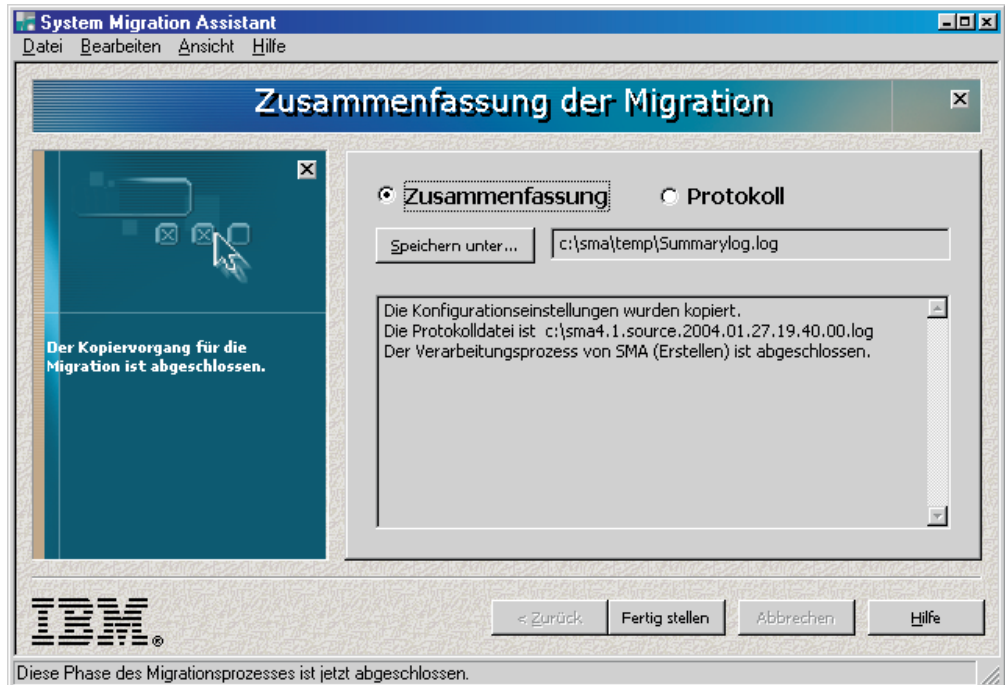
System Migration Assistant
Datei Bearbeiten Ansicht Hilfe

Zusammenfassung der Migration

Der Kopiervorgang für die Migration ist abgeschlossen.

Zusammenfassung Protokoll

Speichern unter... c:\sma\temp\Summarylog.log

Die Konfigurationseinstellungen wurden kopiert.
Die Protokolldatei ist c:\sma4.1.source.2004.01.27.19.40.00.log
Der Verarbeitungsprozess von SMA (Erstellen) ist abgeschlossen.

IBM.

< Zurück Fertig stellen Abbrechen Hilfe

Diese Phase des Migrationsprozesses ist jetzt abgeschlossen.